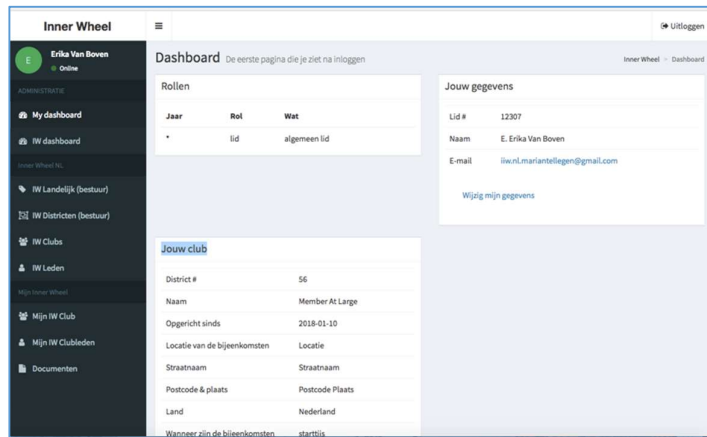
Inner Wheel

Uitloggen

E

Erika Van Boven

Online

ADMINISTRATIE

My dashboard

IW dashboard

Inner Wheel NL

IW Landelijk (bestuur)

IW Districten (bestuur)

IW Clubs

IW Leden

Mijn Inner Wheel

Mijn IW Club

Mijn IW Clubleden

Documenten

Dashboard De eerste pagina die je ziet na inloggen

Inner Wheel > Dashboard

Rollen

| Jaar | Rol | Wat |
|---|---|---|
| * | lid | algemeen lid |

Jouw gegevens

| Lid # | 12307 |
|---|---|
| Naam | E. Erika Van Boven |
| E-mail | iiw.nl.mariantellegen@gmail.com |

Wijzig mijn gegevens

Jouw club

| District # | 56 |
|---|---|
| Naam | Member At Large |
| Opgericht sinds | 2018-01-10 |
| Locatie van de bijeenkomsten | Locatie |
| Straatnaam | Straatnaam |
| Postcode & plaats | Postcode Plaats |
| Land | Nederland |
| Wanneer zijn de bijeenkomsten | starttijs |